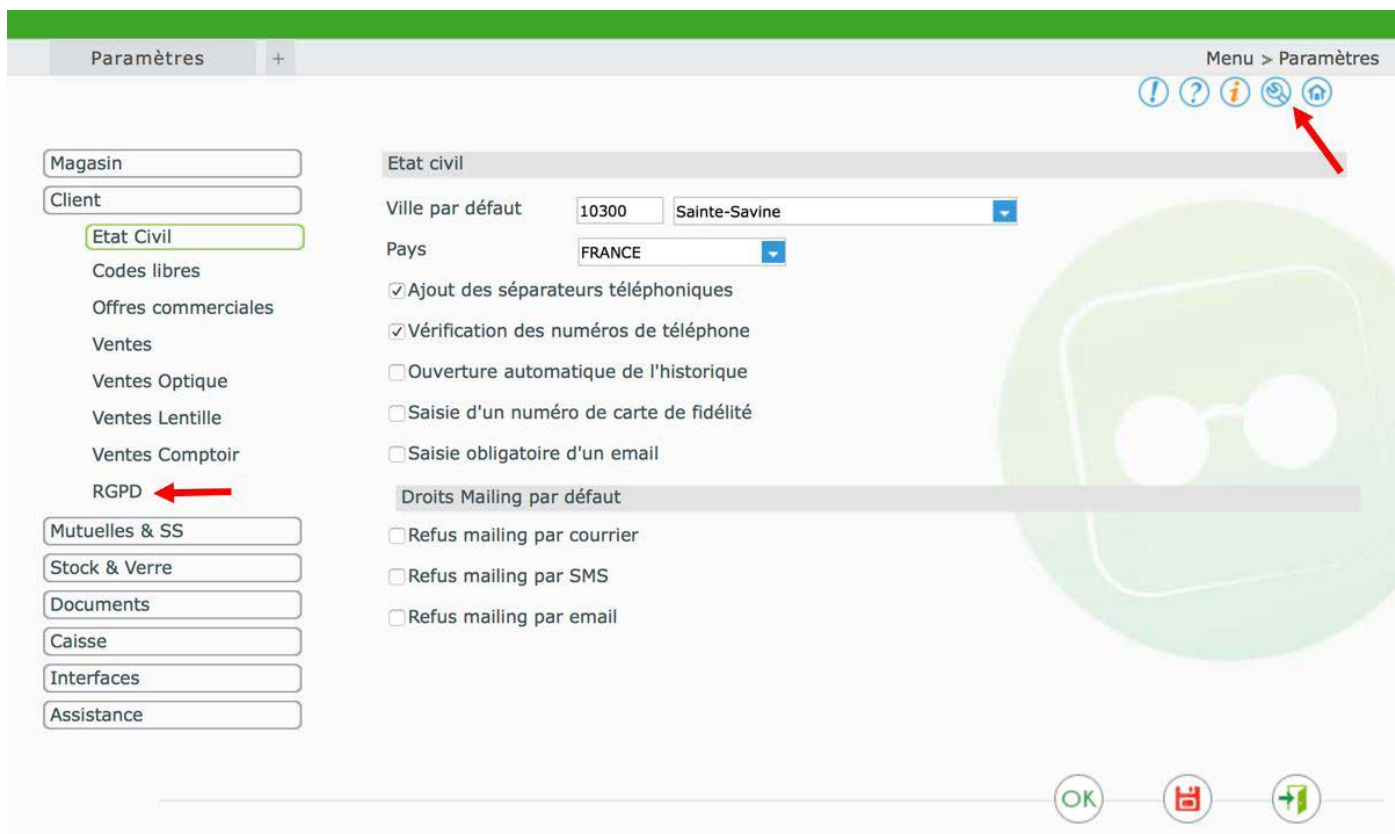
Paramètres +

Menu > Paramètres

Magasin
Client
Etat Civil
Codes libres
Offres commerciales
Ventes
Ventes Optique
Ventes Lentille
Ventes Comptoir
RGPD
Mutuelles & SS
Stock & Verre
Documents
Caisse
Interfaces
Assistance

Etat civil

Ville par défaut 10300 Sainte-Savine

Pays FRANCE

☑ Ajout des séparateurs téléphoniques

☑ Vérification des numéros de téléphone

☐ Ouverture automatique de l'historique

☐ Saisie d'un numéro de carte de fidélité

☐ Saisie obligatoire d'un email

Droits Mailing par défaut

☐ Refus mailing par courrier

☐ Refus mailing par SMS

☐ Refus mailing par email

OK